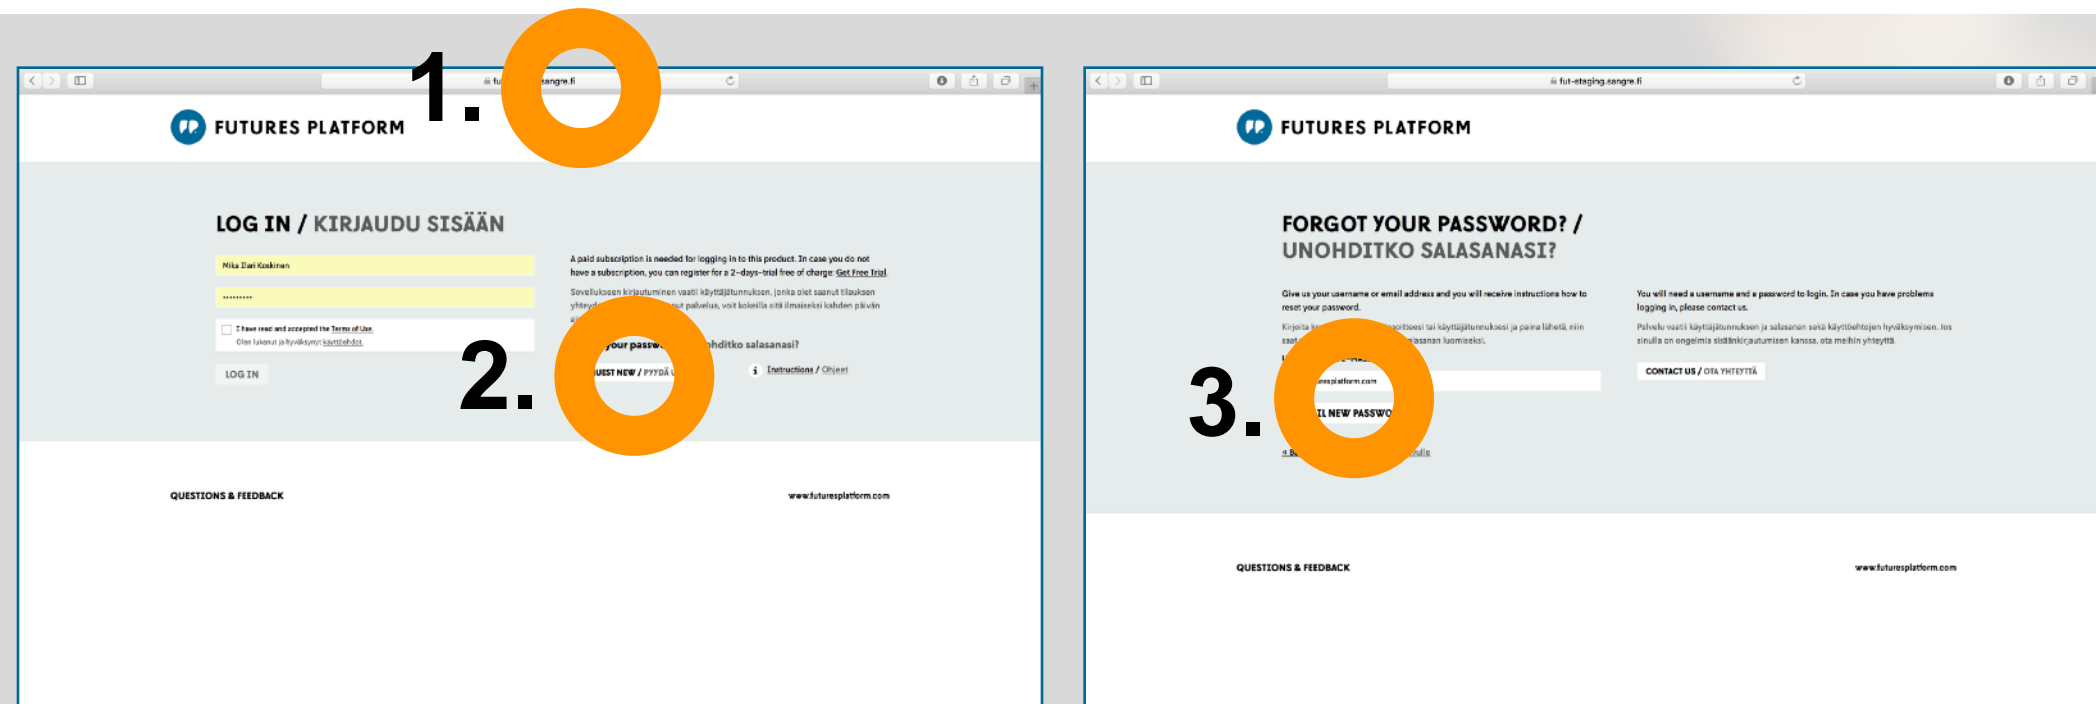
1.

fu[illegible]sangre.fi

FUTURES PLATFORM

LOG IN / KIRJAUDU SISÄÄN

Mika Ilari Koskinen

••••••••••

I have read and accepted the Terms of Use.
Olen lukenut ja hyväksynyt käyttöehdot.

LOG IN

A paid subscription is needed for logging in to this product. In case you do not have a subscription, you can register for a 2-days-trial free of charge: Get Free Trial

Sovellukseen kirjautuminen vaatii käyttäjätunnuksen, jonka olet saanut tilauksen yhteyd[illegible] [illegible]ut palvelua, voit kokeilla sitä ilmaiseksi kahden päivän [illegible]

2.

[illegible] your passw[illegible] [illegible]hditko salasanasi?

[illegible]UEST NEW / PYYDÄ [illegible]

Instructions / Ohjeet

QUESTIONS & FEEDBACK

www.futuresplatform.com

fut-staging.sangre.fi

FUTURES PLATFORM

FORGOT YOUR PASSWORD? / UNOHDITKO SALASANASI?

Give us your username or email address and you will receive instructions how to reset your password.

Kirjoita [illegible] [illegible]osoitteesi tai käyttäjätunnuksesi ja paina lähetä, niin saat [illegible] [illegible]asanan luomiseksi.

3.

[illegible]esplatform.com

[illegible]IL NEW PASSWO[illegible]

« B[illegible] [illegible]ulle

You will need a username and a password to login. In case you have problems logging in, please contact us.

Palvelu vaatii käyttäjätunnuksen ja salasanan sekä käyttöehtojen hyväksymisen. Jos sinulla on ongelmia sisäänkirjautumisen kanssa, ota meihin yhteyttä.

CONTACT US / OTA YHTEYTTÄ

QUESTIONS & FEEDBACK

www.futuresplatform.com